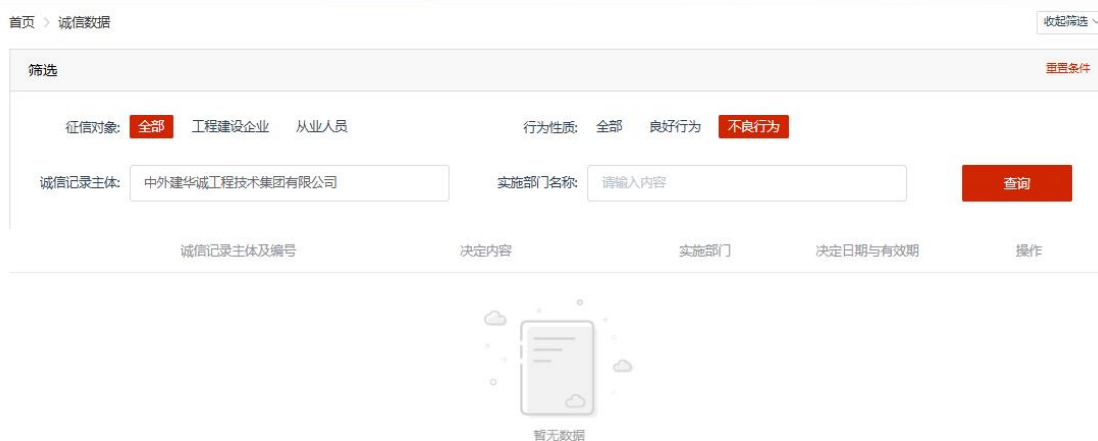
首页 > 诚信数据

收起筛选

筛选

重置条件

征信对象: 全部 工程建设企业 从业人员

行为性质: 全部 良好行为 不良行为

诚信记录主体: 中外建华诚工程技术集团有限公司

实施部门名称: 请输入内容

查询

| 诚信记录主体及编号 | 决定内容 | 实施部门 | 决定日期与有效期 | 操作 |
|---|---|---|---|---|

暂无数据